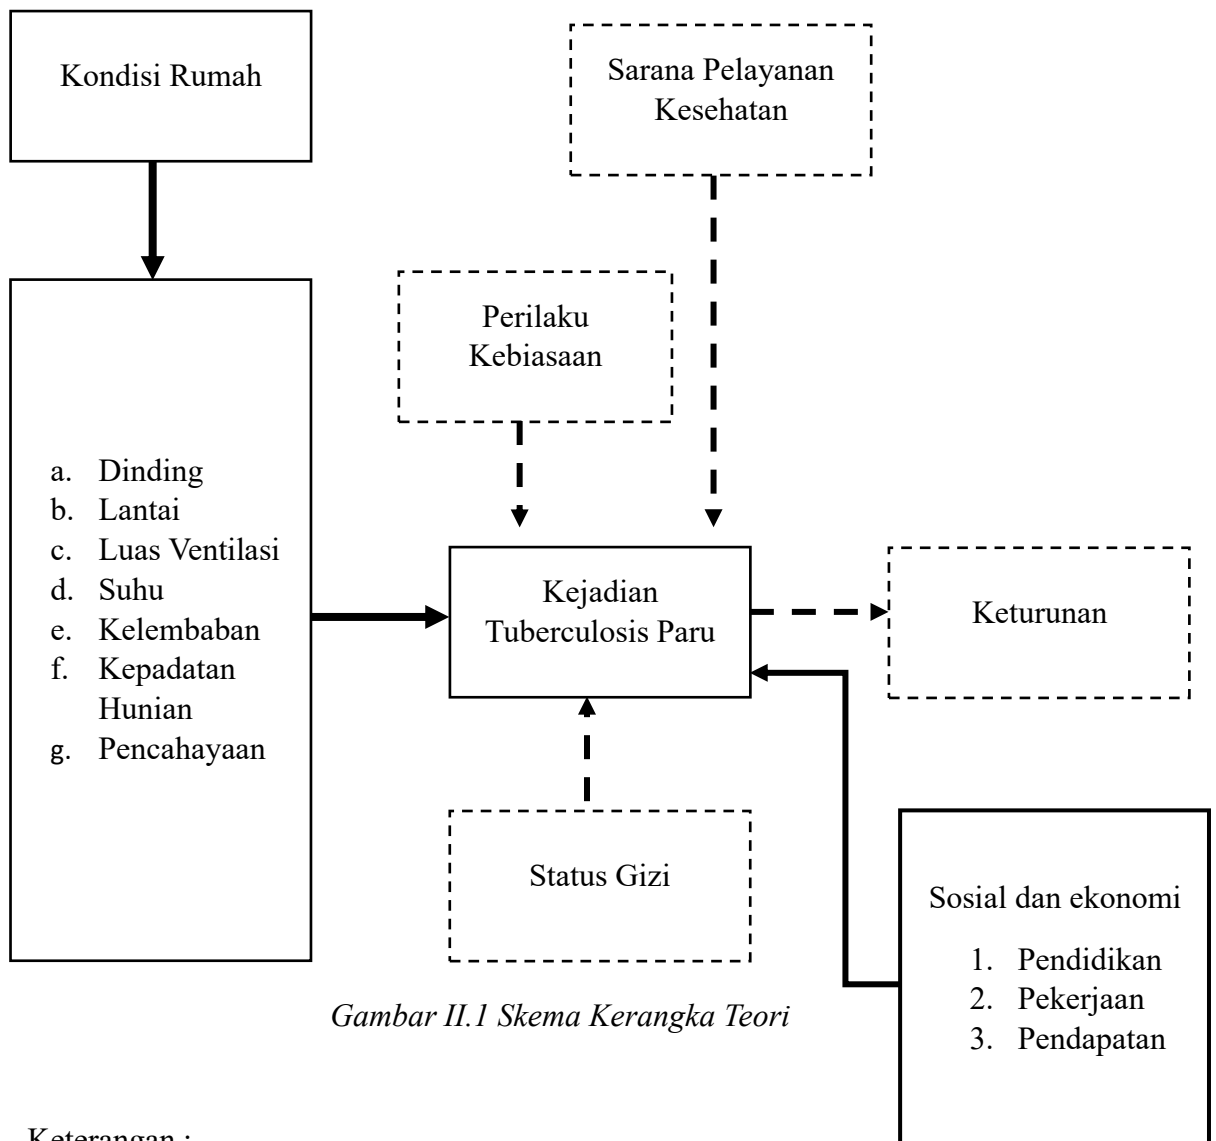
Kondisi Rumah

Sarana Pelayanan Kesehatan

Perilaku Kebiasaan

a. Dinding
b. Lantai
c. Luas Ventilasi
d. Suhu
e. Kelembaban
f. Kepadatan Hunian
g. Pencahayaan

Kejadian Tuberculosis Paru

Keturunan

Status Gizi

Sosial dan ekonomi

1. Pendidikan
2. Pekerjaan
3. Pendapatan

*Gambar II.1 Skema Kerangka Teori*

Keterangan :